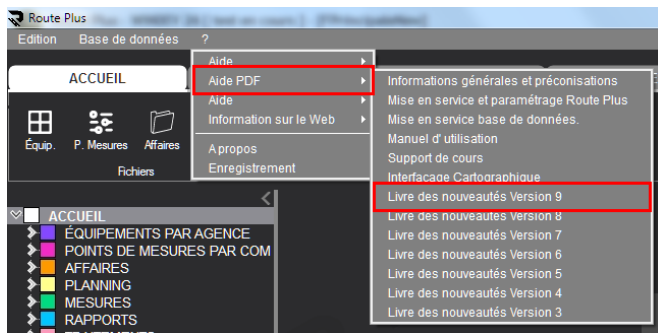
Route Plus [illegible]

Edition Base de données ?

ACCUEIL

Équip. P. Mesures Affaires

Fichiers

Aide
Aide PDF
Aide
Information sur le Web
A propos
Enregistrement

Informations générales et préconisations
Mise en service et paramétrage Route Plus
Mise en service base de données.
Manuel d'utilisation
Support de cours
Interfaçage Cartographique
Livre des nouveautés Version 9
Livre des nouveautés Version 8
Livre des nouveautés Version 7
Livre des nouveautés Version 6
Livre des nouveautés Version 5
Livre des nouveautés Version 4
Livre des nouveautés Version 3

ACCUEIL
ÉQUIPEMENTS PAR AGENCE
POINTS DE MESURES PAR COM
AFFAIRES
PLANNING
MESURES
RAPPORTS
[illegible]